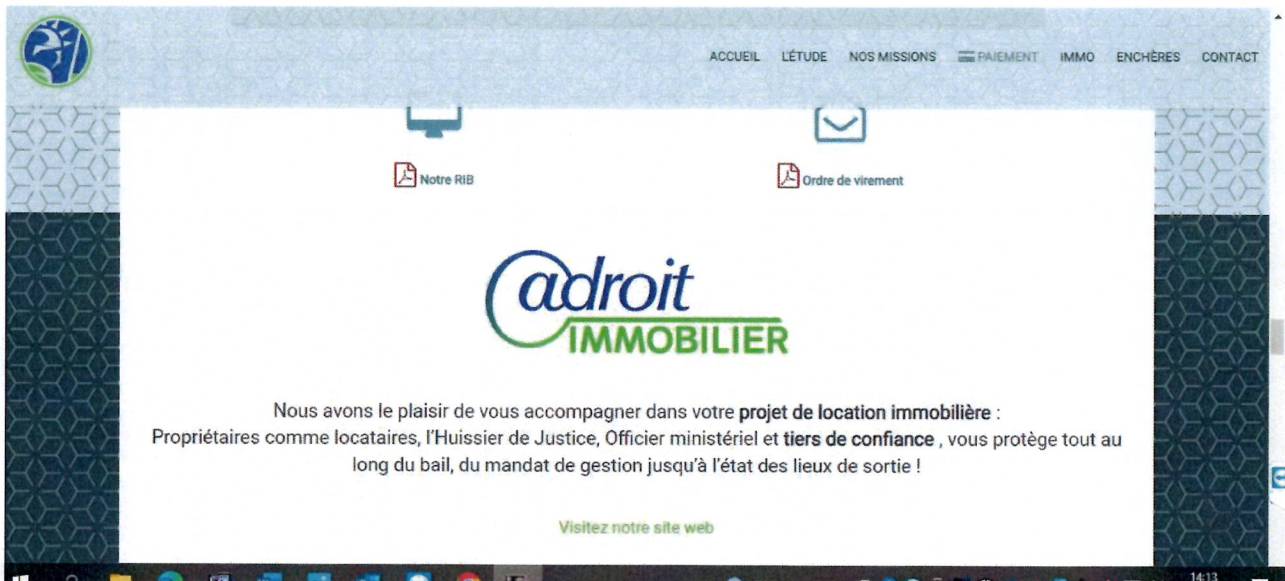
ACCUEIL L'ÉTUDE NOS MISSIONS PAIEMENT IMMO ENCHÈRES CONTACT

Notre RIB

Ordre de virement

adroit IMMOBILIER

Nous avons le plaisir de vous accompagner dans votre **projet de location immobilière** :
Propriétaires comme locataires, l'Huissier de Justice, Officier ministériel et **tiers de confiance** , vous protège tout au long du bail, du mandat de gestion jusqu'à l'état des lieux de sortie !

Visitez notre site web

14:13